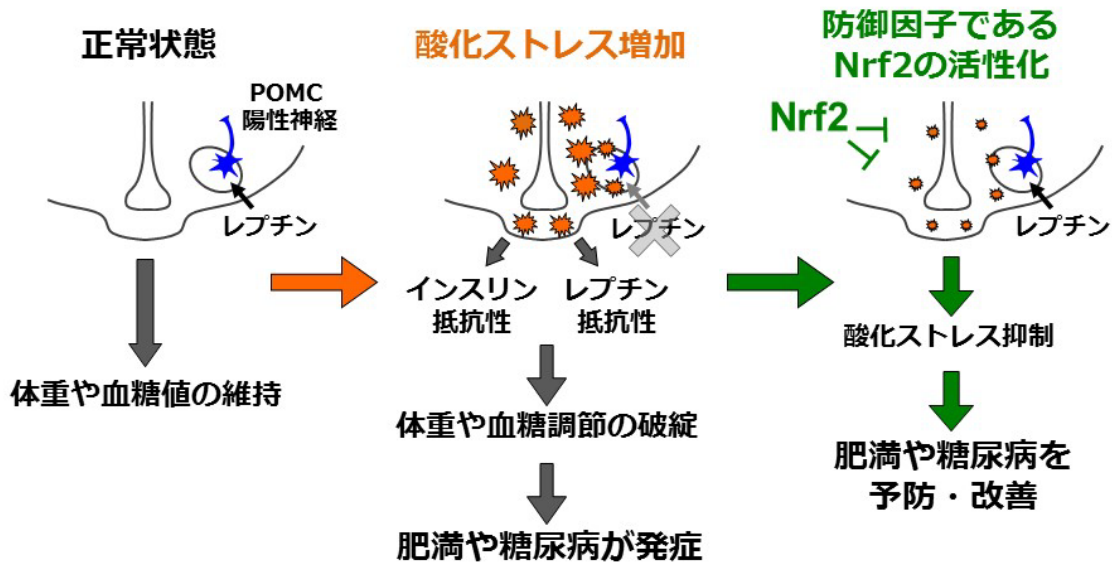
正常状態

POMC
陽性神経

レプチン

体重や血糖値の維持

酸化ストレス増加

レプチン

インスリン
抵抗性

レプチン
抵抗性

体重や血糖調節の破綻

肥満や糖尿病が発症

防御因子である
Nrf2の活性化

Nrf2

レプチン

酸化ストレス抑制

肥満や糖尿病を
予防・改善